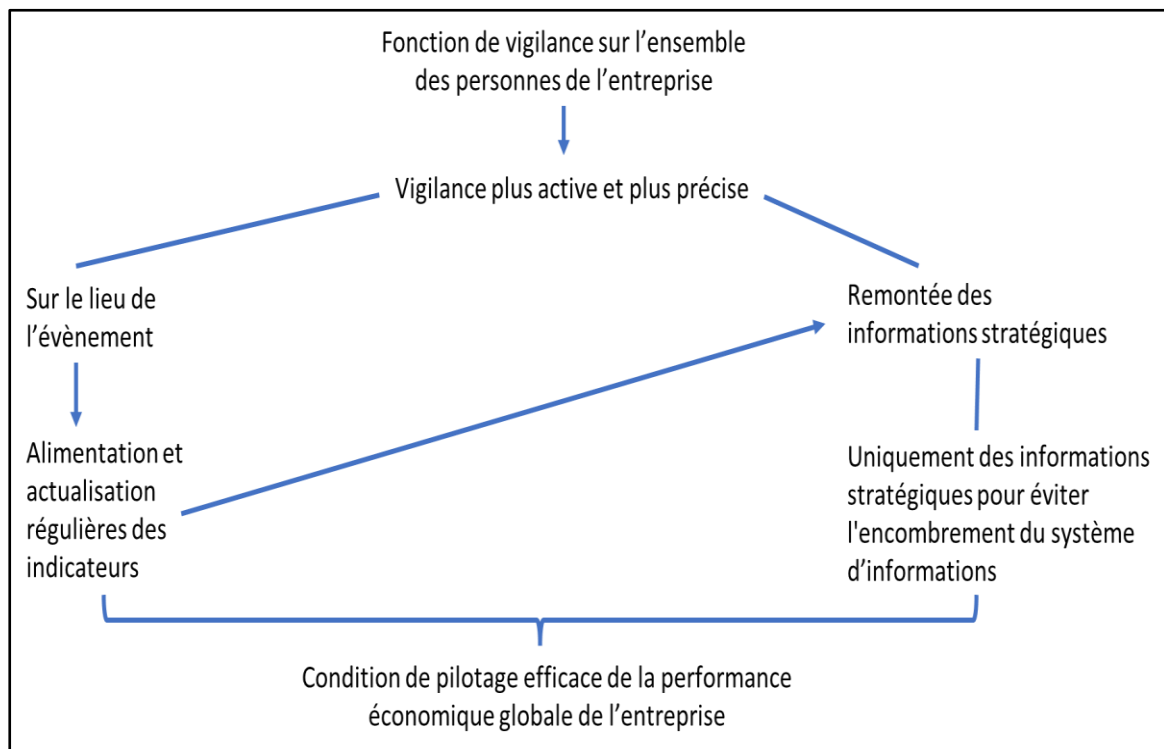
Fonction de vigilance sur l’ensemble des personnes de l’entreprise

Vigilance plus active et plus précise

Sur le lieu de l’évènement

Alimentation et actualisation régulières des indicateurs

Remontée des informations stratégiques

Uniquement des informations stratégiques pour éviter l'encombrement du système d’informations

Condition de pilotage efficace de la performance économique globale de l’entreprise